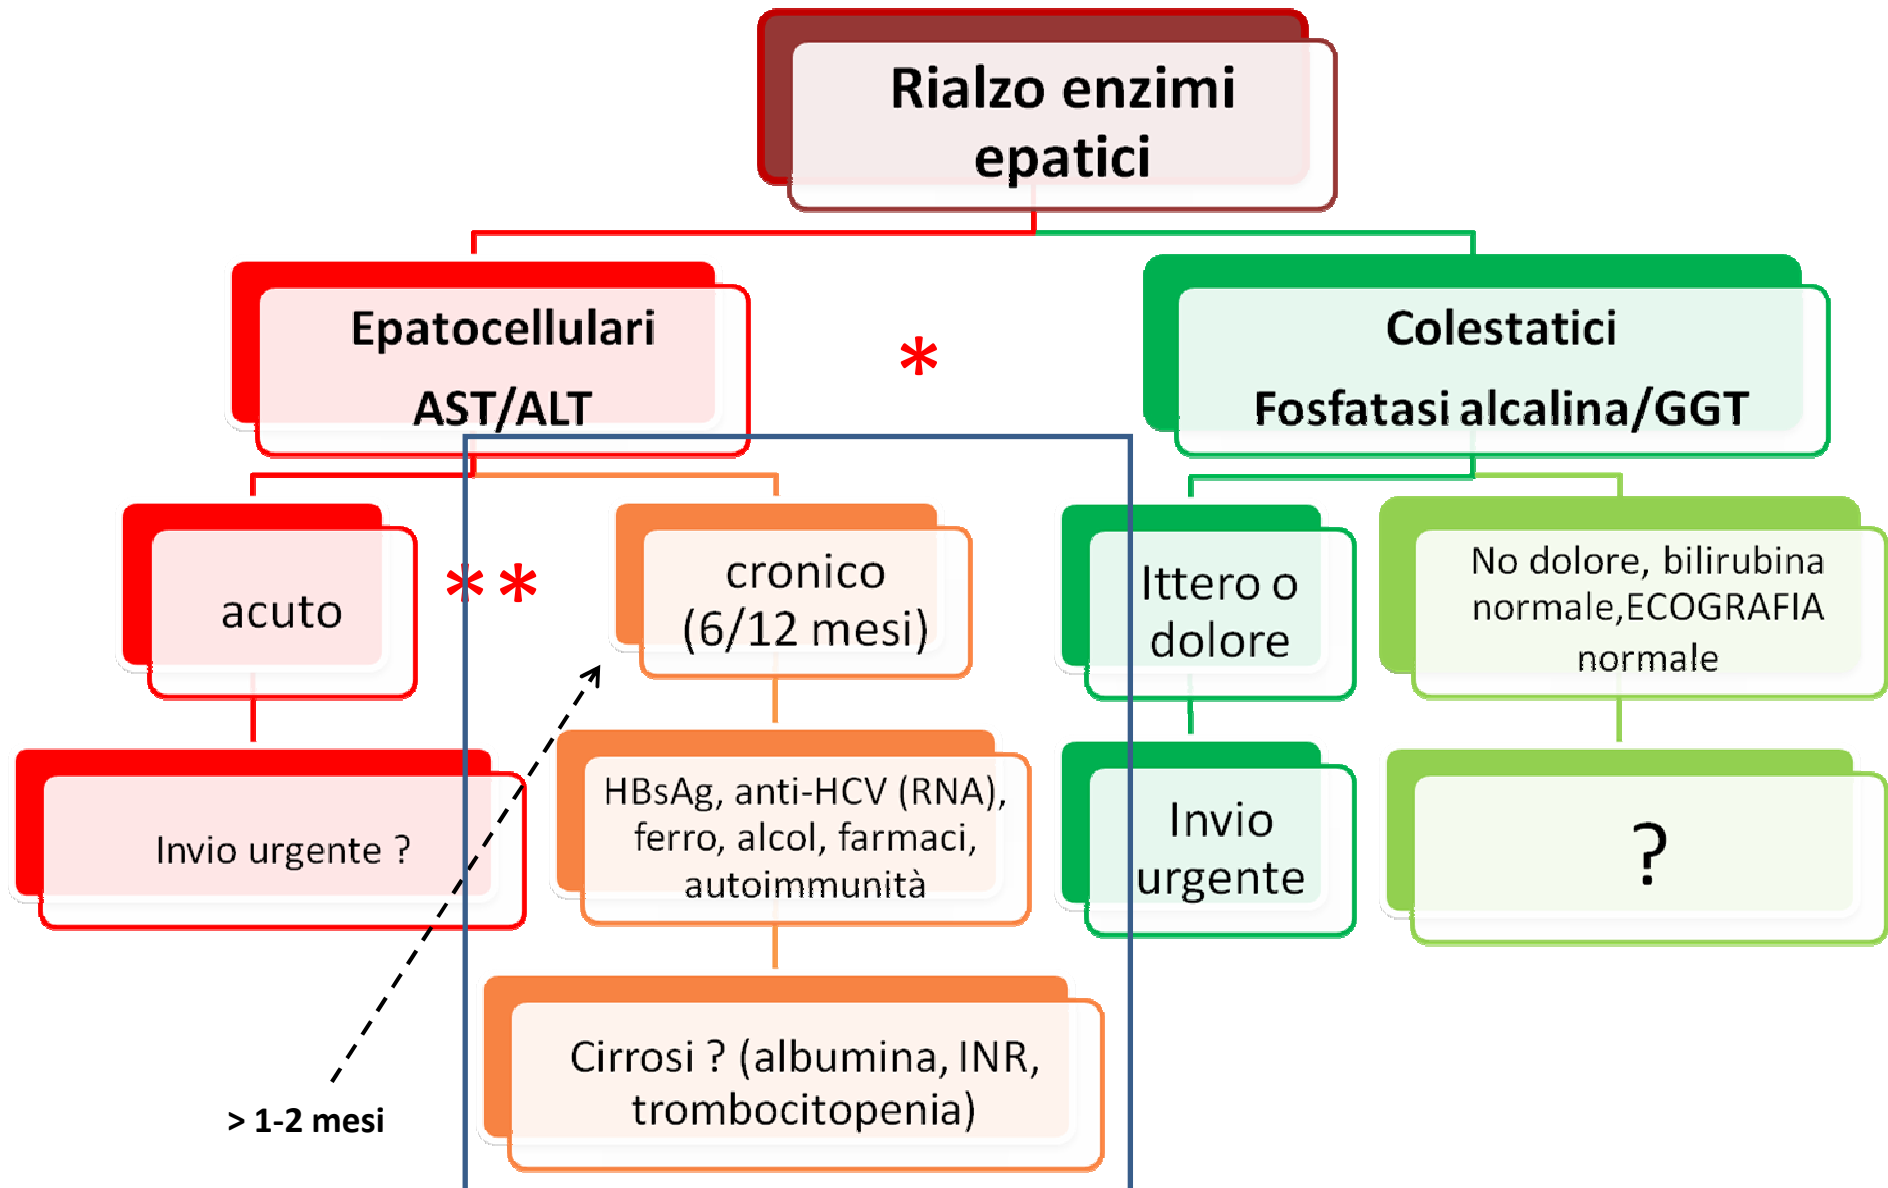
Rialzo enzimi epatici

Epatocellulari
AST/ALT

*

Colestatici
Fosfatasi alcalina/GGT

acuto

**

cronico (6/12 mesi)

Ittero o dolore

No dolore, bilirubina normale,ECOGRAFIA normale

Invio urgente ?

HBsAg, anti-HCV (RNA), ferro, alcol, farmaci, autoimmunità

Invio urgente

?

Cirrosi ? (albumina, INR, trombocitopenia)

> 1-2 mesi